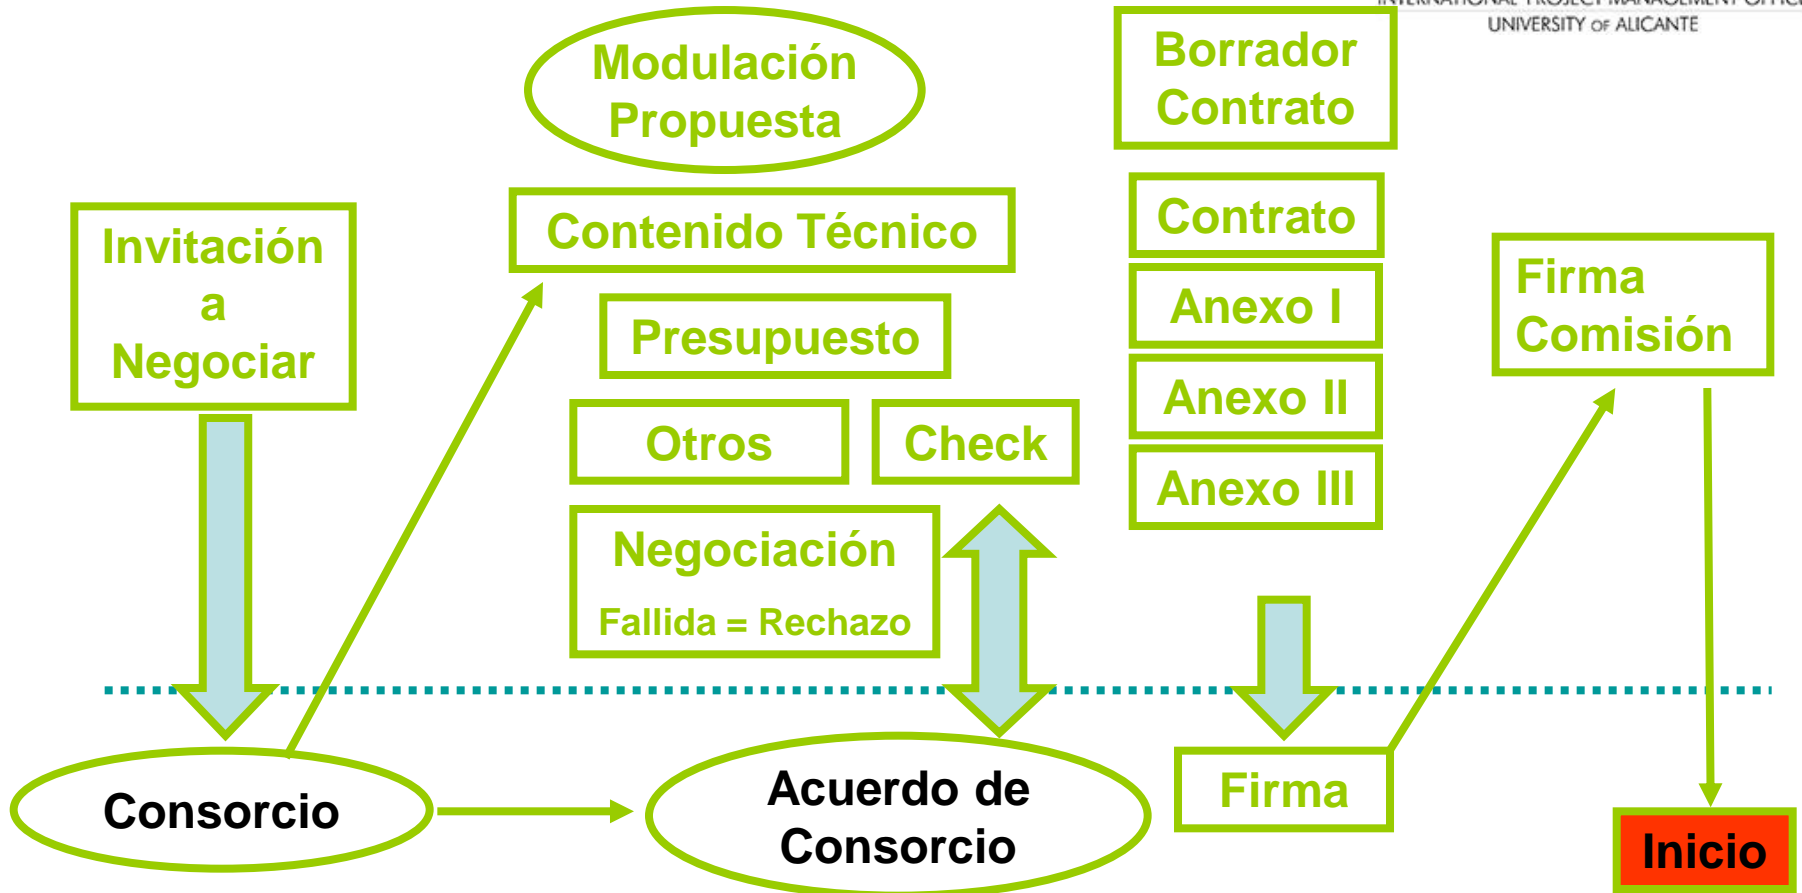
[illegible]
UNIVERSITY OF ALICANTE

Modulación Propuesta

Borrador Contrato

Invitación a Negociar

Contenido Técnico

Contrato

Presupuesto

Anexo I

Firma Comisión

Otros

Check

Anexo II

Anexo III

Negociación

Fallida = Rechazo

Consorcio

Acuerdo de Consorcio

Firma

Inicio